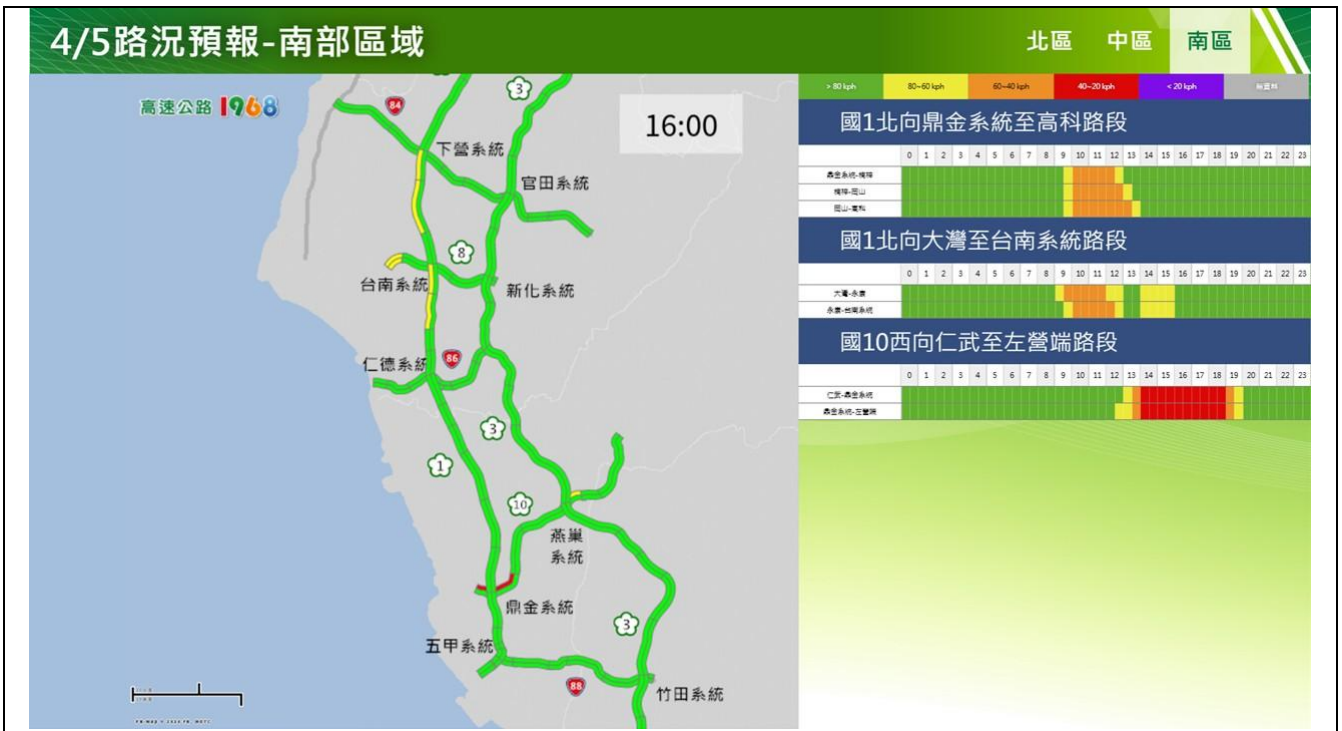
4/5路況預報-南部區域

北區 中區 南區

高速公路 1968

16:00

84
3
下營系統
官田系統
8
台南系統
新化系統
86
仁德系統
3
1
10
燕巢系統
鼎金系統
3
五甲系統
88
竹田系統

| > 80 kph | 80~60 kph | 60~40 kph | 40~20 kph | < 20 kph | 無資料 |
|---|---|---|---|---|---|

國1北向鼎金系統至高科路段

| | 0 | 1 | 2 | 3 | 4 | 5 | 6 | 7 | 8 | 9 | 10 | 11 | 12 | 13 | 14 | 15 | 16 | 17 | 18 | 19 | 20 | 21 | 22 | 23 |
|---|---|---|---|---|---|---|---|---|---|---|---|---|---|---|---|---|---|---|---|---|---|---|---|---|
| 鼎金系統-楠梓 | | | | | | | | | | | | | | | | | | | | | | | | |
| 楠梓-岡山 | | | | | | | | | | | | | | | | | | | | | | | | |
| 岡山-高科 | | | | | | | | | | | | | | | | | | | | | | | | |

國1北向大灣至台南系統路段

| | 0 | 1 | 2 | 3 | 4 | 5 | 6 | 7 | 8 | 9 | 10 | 11 | 12 | 13 | 14 | 15 | 16 | 17 | 18 | 19 | 20 | 21 | 22 | 23 |
|---|---|---|---|---|---|---|---|---|---|---|---|---|---|---|---|---|---|---|---|---|---|---|---|---|
| 大灣-永康 | | | | | | | | | | | | | | | | | | | | | | | | |
| 永康-台南系統 | | | | | | | | | | | | | | | | | | | | | | | | |

國10西向仁武至左營端路段

| | 0 | 1 | 2 | 3 | 4 | 5 | 6 | 7 | 8 | 9 | 10 | 11 | 12 | 13 | 14 | 15 | 16 | 17 | 18 | 19 | 20 | 21 | 22 | 23 |
|---|---|---|---|---|---|---|---|---|---|---|---|---|---|---|---|---|---|---|---|---|---|---|---|---|
| 仁武-鼎金系統 | | | | | | | | | | | | | | | | | | | | | | | | |
| 鼎金系統-左營端 | | | | | | | | | | | | | | | | | | | | | | | | |